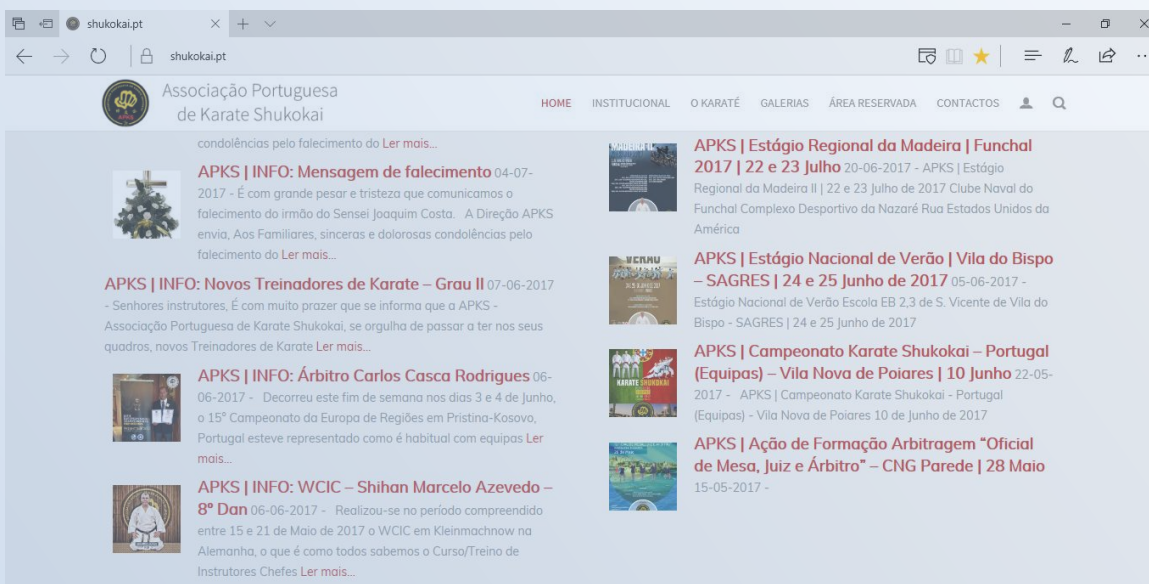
shukokai.pt

shukokai.pt

Associação Portuguesa de Karate Shukokai

HOME INSTITUCIONAL O KARATÉ GALERIAS ÁREA RESERVADA CONTACTOS

condolências pelo falecimento do Ler mais...

APKS | INFO: Mensagem de falecimento 04-07-2017 - É com grande pesar e tristeza que comunicamos o falecimento do irmão do Sensei Joaquim Costa. A Direção APKS envia, Aos Familiares, sinceras e dolorosas condolências pelo falecimento do Ler mais...

APKS | INFO: Novos Treinadores de Karate – Grau II 07-06-2017 - Senhores instrutores, É com muito prazer que se informa que a APKS - Associação Portuguesa de Karate Shukokai, se orgulha de passar a ter nos seus quadros, novos Treinadores de Karate Ler mais...

APKS | INFO: Árbitro Carlos Casca Rodrigues 06-06-2017 - Decorreu este fim de semana nos dias 3 e 4 de Junho, o 15° Campeonato da Europa de Regiões em Pristina-Kosovo, Portugal esteve representado como é habitual com equipas Ler mais...

APKS | INFO: WCIC – Shihan Marcelo Azevedo – 8º Dan 06-06-2017 - Realizou-se no período compreendido entre 15 e 21 de Maio de 2017 o WCIC em Kleinmachnow na Alemanha, o que é como todos sabemos o Curso/Treino de Instrutores Chefes Ler mais...

APKS | Estágio Regional da Madeira | Funchal 2017 | 22 e 23 Julho 20-06-2017 - APKS | Estágio Regional da Madeira II | 22 e 23 Julho de 2017 Clube Naval do Funchal Complexo Desportivo da Nazaré Rua Estados Unidos da América

APKS | Estágio Nacional de Verão | Vila do Bispo – SAGRES | 24 e 25 Junho de 2017 05-06-2017 - Estágio Nacional de Verão Escola EB 2,3 de S. Vicente de Vila do Bispo - SAGRES | 24 e 25 Junho de 2017

APKS | Campeonato Karate Shukokai – Portugal (Equipas) – Vila Nova de Poiares | 10 Junho 22-05-2017 - APKS | Campeonato Karate Shukokai - Portugal (Equipas) - Vila Nova de Poiares 10 de Junho de 2017

APKS | Ação de Formação Arbitragem “Oficial de Mesa, Juiz e Árbitro” – CNG Parede | 28 Maio 15-05-2017 -